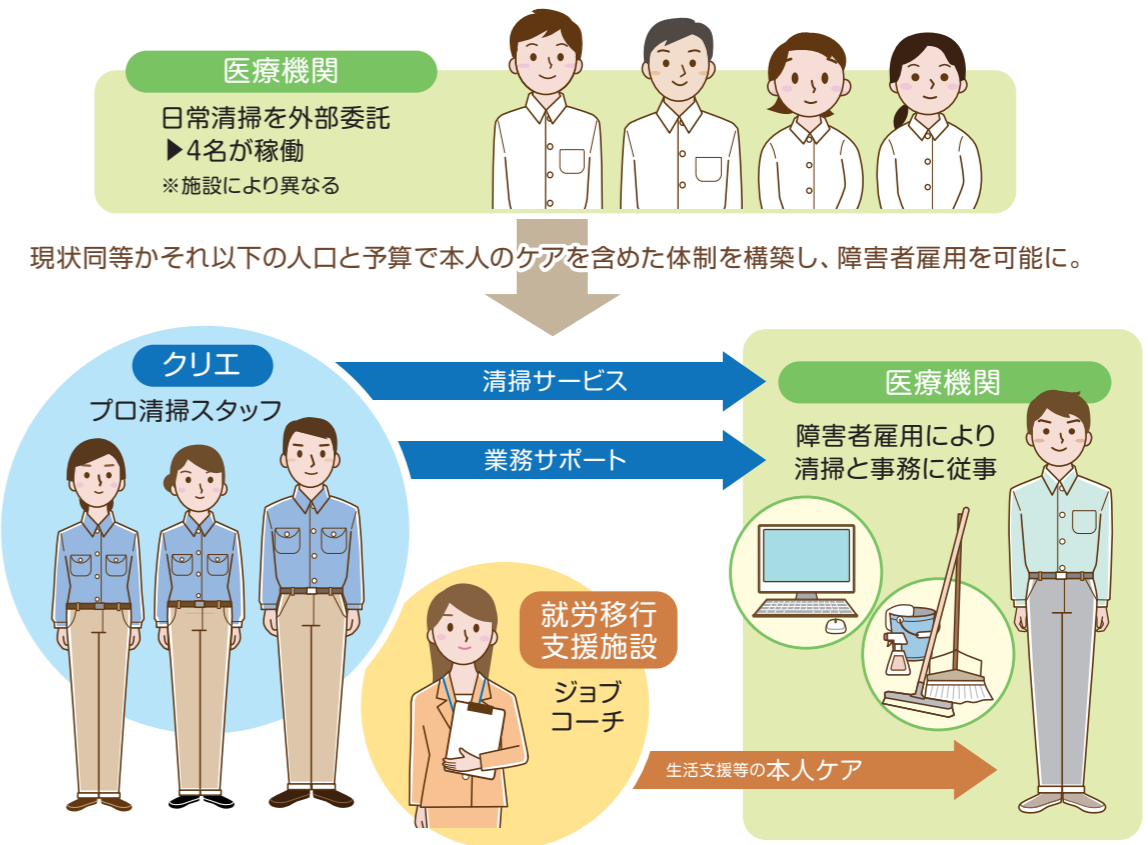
医療機関

日常清掃を外部委託
▶4名が稼働
※施設により異なる

現状同等かそれ以下の人口と予算で本人のケアを含めた体制を構築し、障害者雇用を可能に。

クリエ
プロ清掃スタッフ

清掃サービス

業務サポート

医療機関
障害者雇用により
清掃と事務に従事

就労移行
支援施設
ジョブ
コーチ

生活支援等の本人ケア